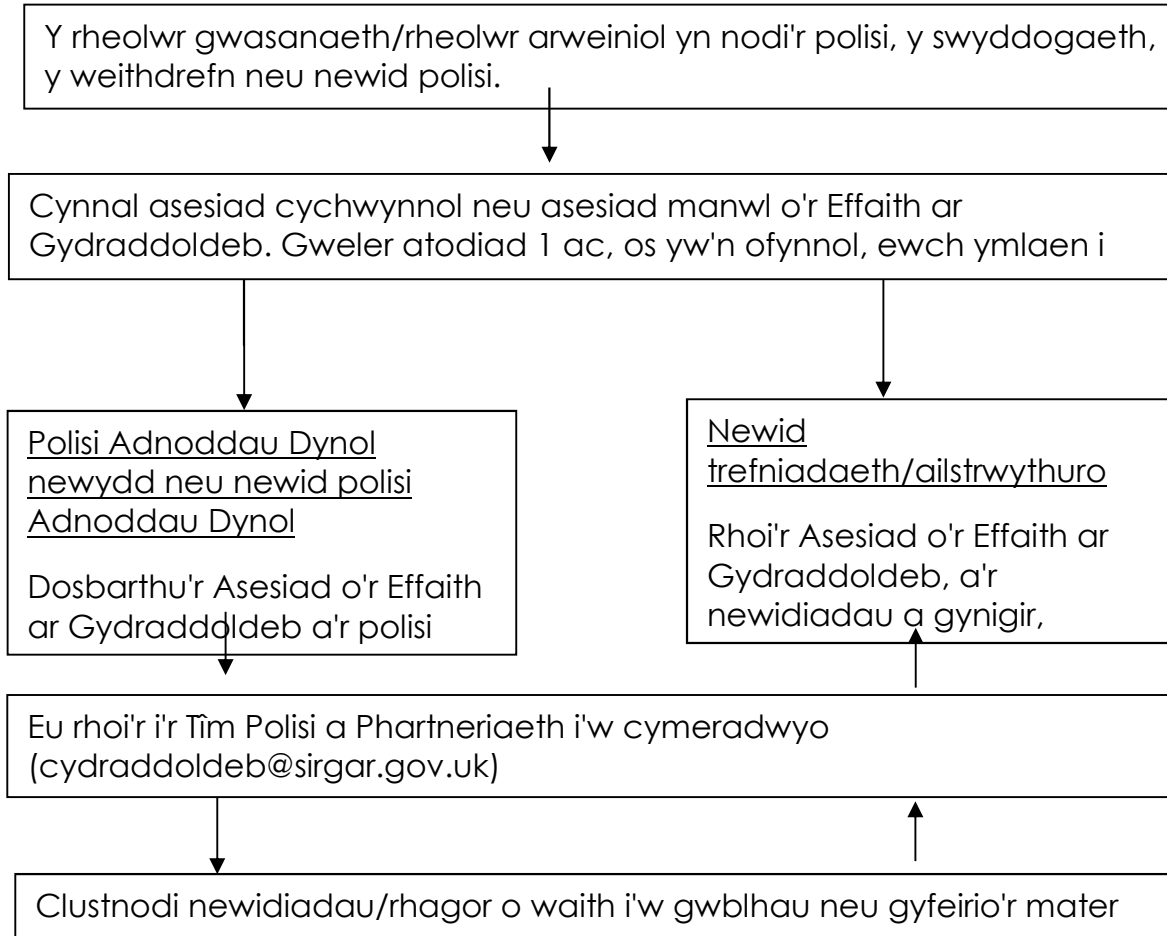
Y rheolwr gwasanaeth/rheolwr arweiniol yn nodi'r polisi, y swyddogaeth, y weithdrefn neu newid polisi.

Cynnal asesiad cychwynnol neu asesiad manwl o'r Effaith ar Gydraddoldeb. Gweler atodiad 1 ac, os yw'n ofynnol, ewch ymlaen i

Polisi Adnoddau Dynol newydd neu newid polisi Adnoddau Dynol

Dosbarthu'r Asesiad o'r Effaith ar Gydraddoldeb a'r polisi

Newid trefniadaeth/ailstrwythuro

Rhoi'r Asesiad o'r Effaith ar Gydraddoldeb, a'r newidiadau a gynigir,

Eu rhoi'r i'r Tîm Polisi a Phartneriaeth i'w cymeradwyo (cydraddoldeb@sirgar.gov.uk)

Clustnodi newidiadau/rhagor o waith i'w gwblhau neu gyfeirio'r mater